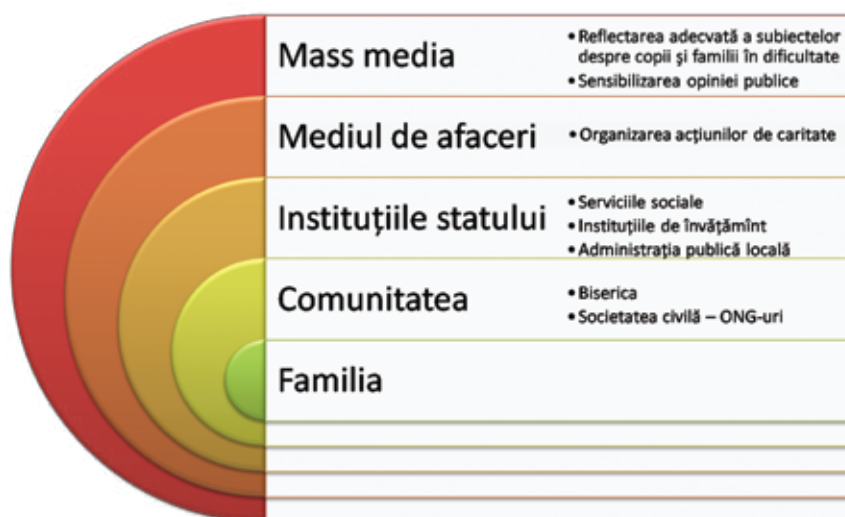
Mass media
- Reflectarea adecvată a subiectelor despre copii şi familii în dificultate
- Sensibilizarea opiniei publice

Mediul de afaceri
- Organizarea acţiunilor de caritate

Instituţiile statului
- Serviciile sociale
- Instituţiile de învăţămînt
- Administraţia publică locală

Comunitatea
- Biserica
- Societatea civilă – ONG-uri

Familia